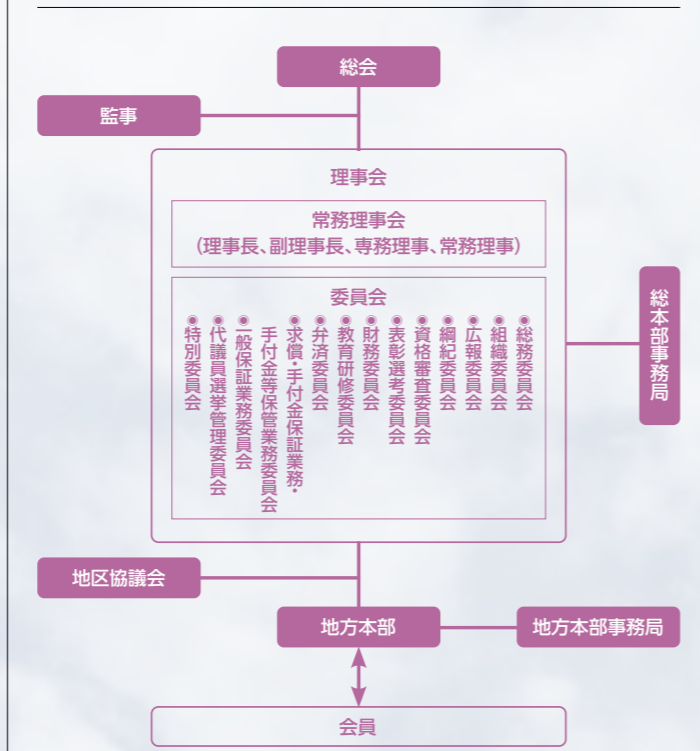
総会

監事

理事会

常務理事会
(理事長、副理事長、専務理事、常務理事)

委員会

◉総務委員会
◉組織委員会
◉広報委員会
◉綱紀委員会
◉資格審査委員会
◉表彰選考委員会
◉財務委員会
◉教育研修委員会
◉弁済委員会
◉求償・手付金保証業務・手付金等保管業務委員会
◉一般保証業務委員会
◉代議員選挙管理委員会
◉特別委員会

総本部事務局

地区協議会

地方本部

地方本部事務局

会員